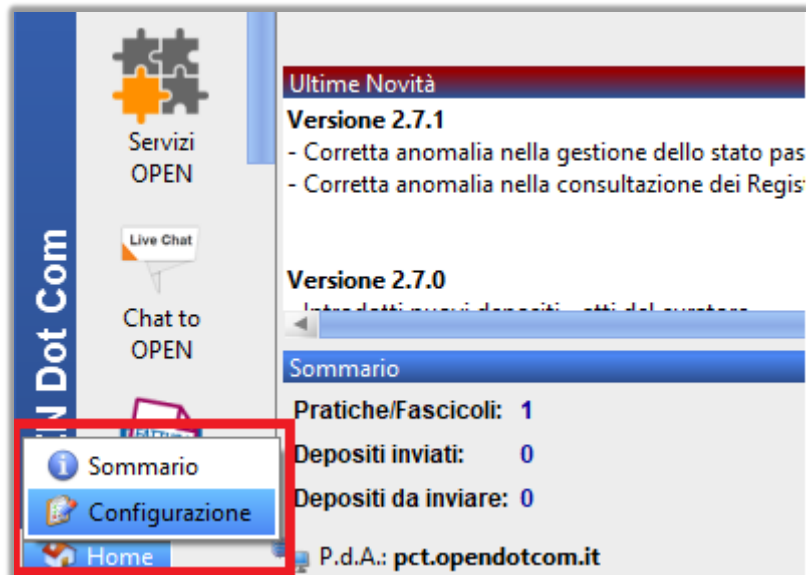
N Dot Com

Servizi OPEN

Live Chat

Chat to OPEN

Sommario

Configurazione

Home

Ultime Novità

**Versione 2.7.1**
- Corretta anomalia nella gestione dello stato pas
- Corretta anomalia nella consultazione dei Regist

**Versione 2.7.0**
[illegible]

Sommario

Pratiche/Fascicoli: 1

Depositi inviati: 0

Depositi da inviare: 0

P.d.A.: pct.opendotcom.it